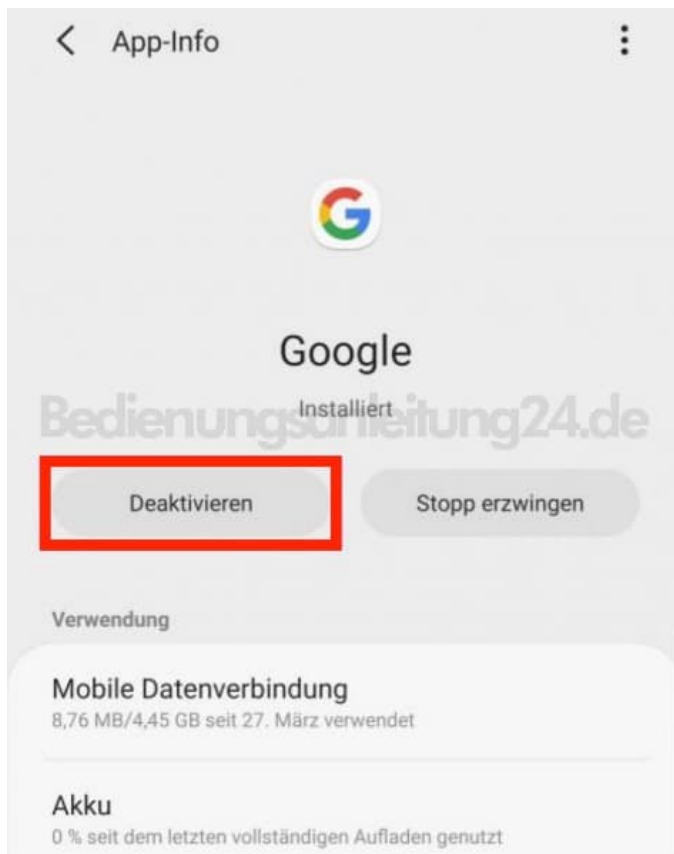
App-Info

Google

Installiert

Bedienungsanleitung24.de

Deaktivieren

Stopp erzwingen

Verwendung

Mobile Datenverbindung
8,76 MB/4,45 GB seit 27. März verwendet

Akku
0 % seit dem letzten vollständigen Aufladen genutzt